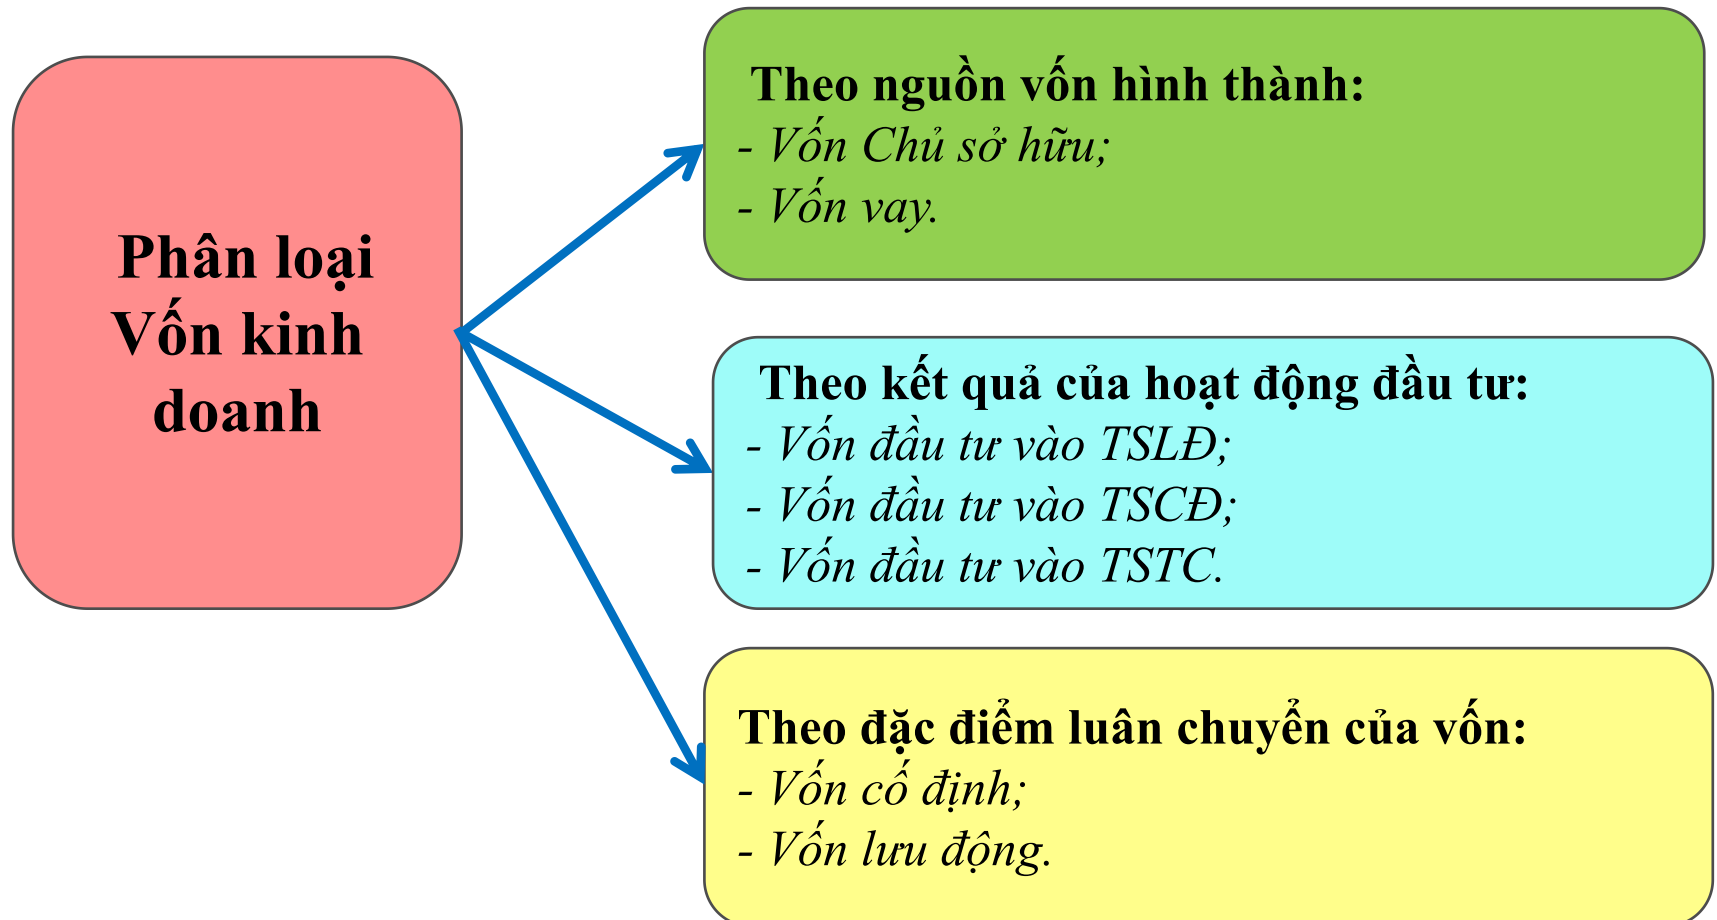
Phân loại Vốn kinh doanh

Theo nguồn vốn hình thành:
- Vốn Chủ sở hữu;
- Vốn vay.

Theo kết quả của hoạt động đầu tư:
- Vốn đầu tư vào TSLĐ;
- Vốn đầu tư vào TSCĐ;
- Vốn đầu tư vào TSTC.

Theo đặc điểm luân chuyển của vốn:
- Vốn cố định;
- Vốn lưu động.